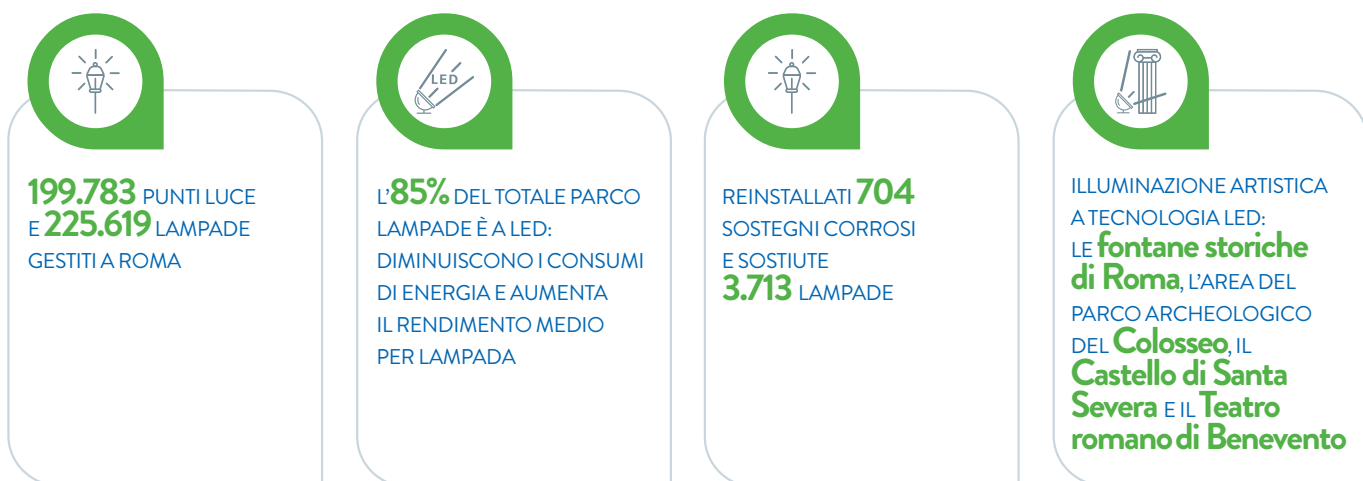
199.783 PUNTI LUCE E 225.619 LAMPADE GESTITI A ROMA

LED

L'85% DEL TOTALE PARCO LAMPADE È A LED: DIMINUISCONO I CONSUMI DI ENERGIA E AUMENTA IL RENDIMENTO MEDIO PER LAMPADA

REINSTALLATI 704 SOSTEGNI CORROSI E SOSTIUTE 3.713 LAMPADE

ILLUMINAZIONE ARTISTICA A TECNOLOGIA LED: LE fontane storiche di Roma, L'AREA DEL PARCO ARCHEOLOGICO DEL Colosseo, IL Castello di Santa Severa E IL Teatro romano di Benevento